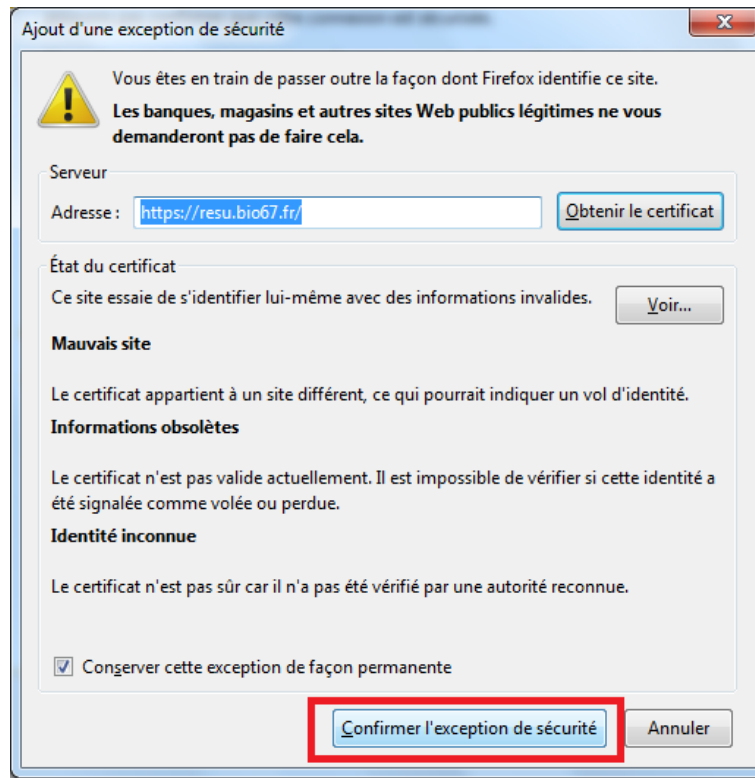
Ajout d'une exception de sécurité

Vous êtes en train de passer outre la façon dont Firefox identifie ce site.

**Les banques, magasins et autres sites Web publics légitimes ne vous demanderont pas de faire cela.**

Serveur

Adresse : https://resu.bio67.fr/

Obtenir le certificat

État du certificat

Ce site essaie de s'identifier lui-même avec des informations invalides.

Voir...

**Mauvais site**

Le certificat appartient à un site différent, ce qui pourrait indiquer un vol d'identité.

**Informations obsolètes**

Le certificat n'est pas valide actuellement. Il est impossible de vérifier si cette identité a été signalée comme volée ou perdue.

**Identité inconnue**

Le certificat n'est pas sûr car il n'a pas été vérifié par une autorité reconnue.

Conserver cette exception de façon permanente

Confirmer l'exception de sécurité

Annuler